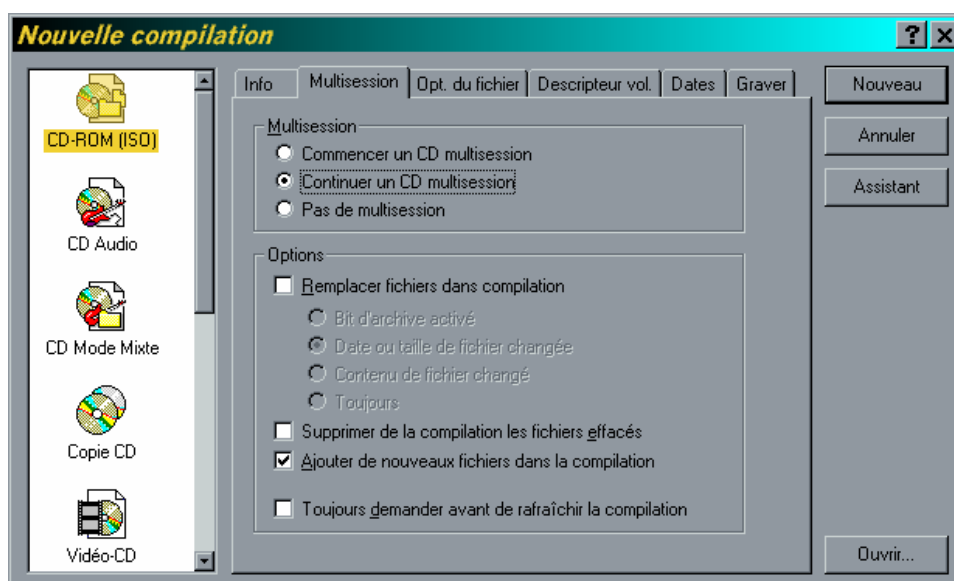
Nouvelle compilation

?

CD-ROM (ISO)

CD Audio

CD Mode Mixte

Copie CD

Vidéo-CD

Info | Multisession | Opt. du fichier | Descripteur vol. | Dates | Graver

Multisession

Commencer un CD multisession

Continuer un CD multisession

Pas de multisession

Options

Remplacer fichiers dans compilation

Bit d'archive activé

Date ou taille de fichier changée

Contenu de fichier changé

Toujours

Supprimer de la compilation les fichiers effacés

Ajouter de nouveaux fichiers dans la compilation

Toujours demander avant de rafraîchir la compilation

Nouveau

Annuler

Assistant

Ouvrir...